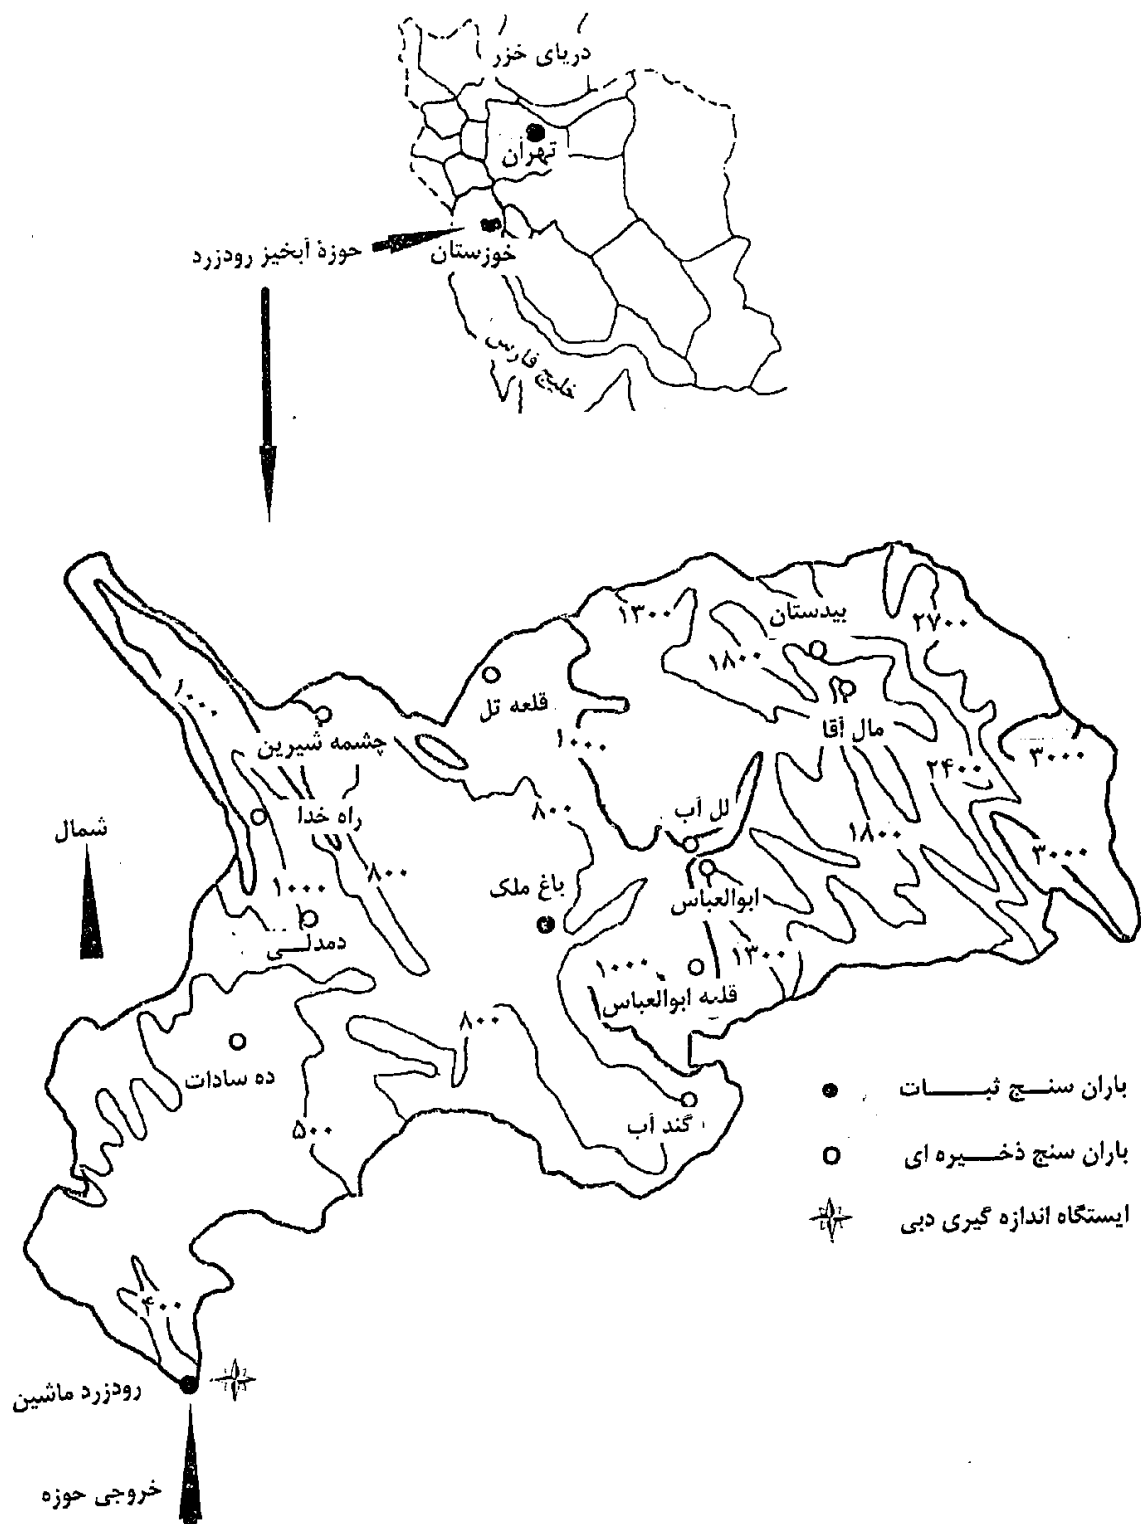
دریای خزر
تهران
خوزستان
حوزهٔ آبخیز رودزرد
خلیج فارس

۱۳۰۰
بیدستان
۲۷۰۰
۱۸۰۰
قلعه تل
مال آقا
۱۰۰۰
چشمه شیرین
۱۰۰۰
۲۴۰۰
۳۰۰۰
لل آب
۸۰۰
راه خدا
شمال
۱۸۰۰
۳۰۰۰
۸۰۰
۱۰۰۰
باغ ملک
ابوالعباس
دمدلی
۱۳۰۰
۱۰۰۰
قلعه ابوالعباس
۸۰۰
ده سادات
گند آب
۵۰۰
۴۰۰
رودزرد ماشین
خروجی حوزه

باران سنج ثبات
باران سنج ذخیره ای
ایستگاه اندازه گیری دبی